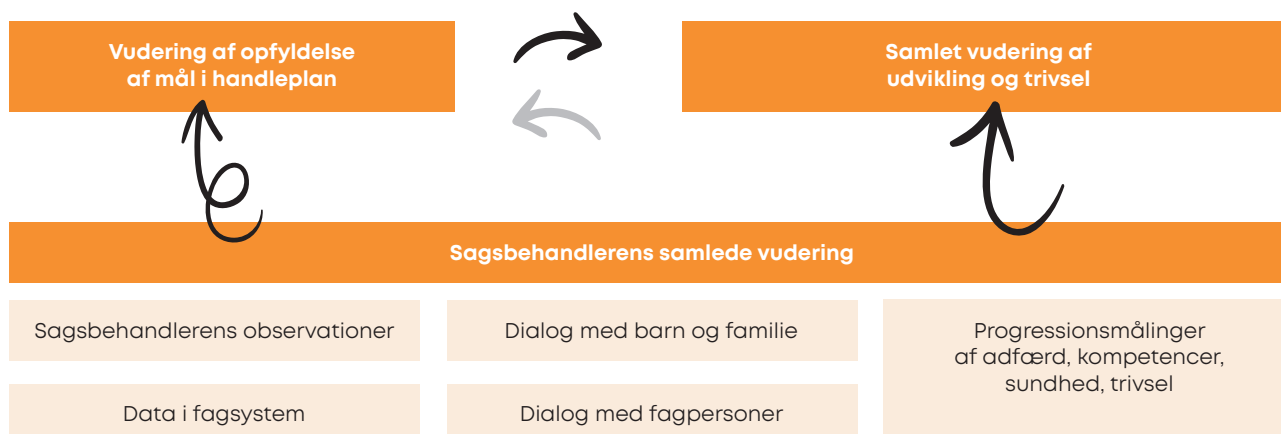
Vudering af opfyldelse af mål i handleplan

Samlet vudering af udvikling og trivsel

Sagsbehandlerens samlede vudering

Sagsbehandlerens observationer

Dialog med barn og familie

Progressionsmålinger af adfærd, kompetencer, sundhed, trivsel

Data i fagsystem

Dialog med fagpersoner